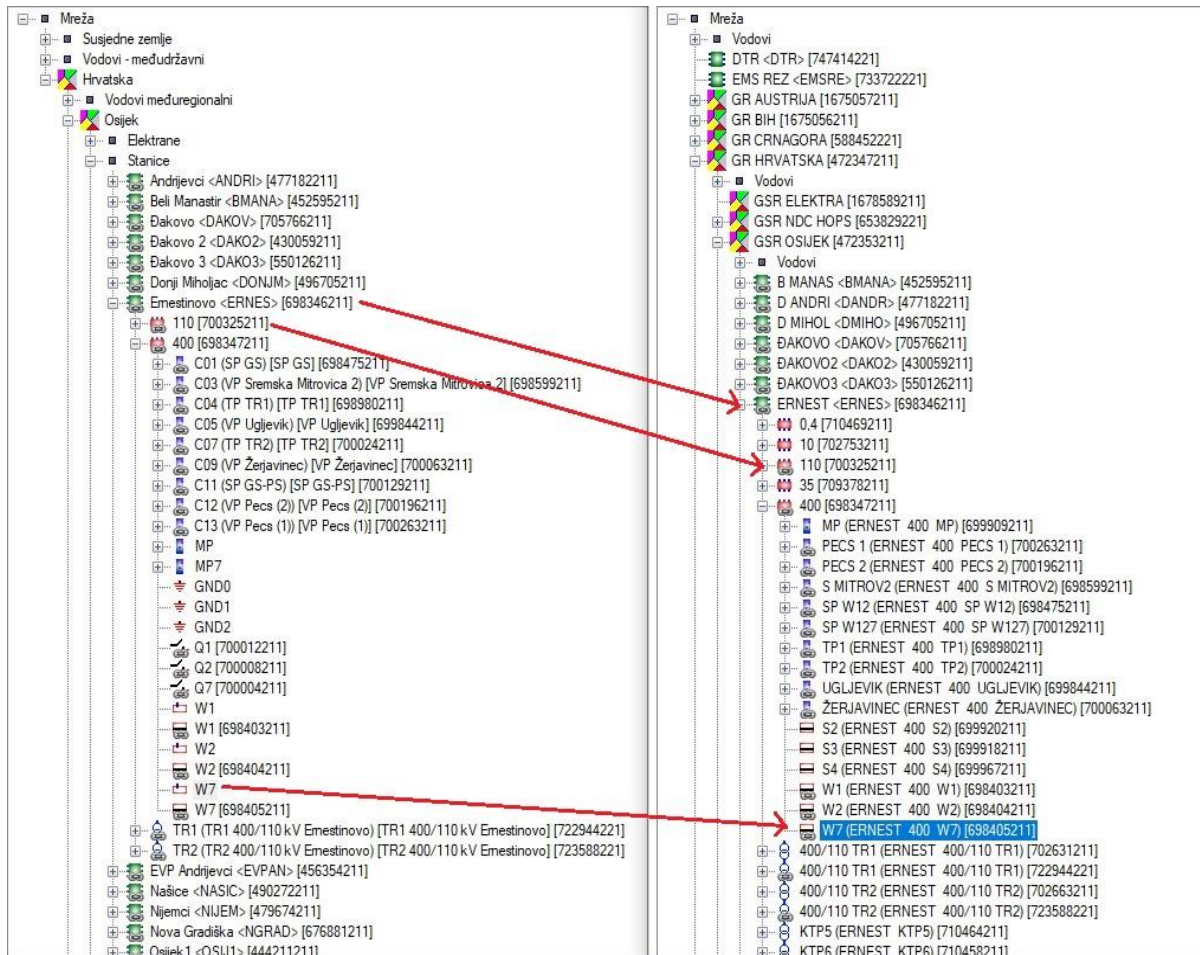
Mreža
Susjedne zemlje
Vodovi - međudržavni
Hrvatska
Vodovi međuregionalni
Osijek
Elektrane
Stanice
Andrijevci <ANDRI> [477182211]
Beli Manastir <BMANA> [452595211]
Đakovo <DAKOV> [705766211]
Đakovo 2 <DAKO2> [430059211]
Đakovo 3 <DAKO3> [550126211]
Donji Miholjac <DONJM> [496705211]
Ernestinovo <ERNES> [698346211]
110 [700325211]
400 [698347211]
C01 (SP GS) [SP GS] [698475211]
C03 (VP Sremska Mitrovica 2) [VP Sremska Mitrovica 2] [698599211]
C04 (TP TR1) [TP TR1] [698980211]
C05 (VP Ugljevik) [VP Ugljevik] [699844211]
C07 (TP TR2) [TP TR2] [700024211]
C09 (VP Žerjavinec) [VP Žerjavinec] [700063211]
C11 (SP GS-PS) [SP GS-PS] [700129211]
C12 (VP Pecs (2)) [VP Pecs (2)] [700196211]
C13 (VP Pecs (1)) [VP Pecs (1)] [700263211]
MP
MP7
GND0
GND1
GND2
Q1 [700012211]
Q2 [700008211]
Q7 [700004211]
W1
W1 [698403211]
W2
W2 [698404211]
W7
W7 [698405211]
TR1 (TR1 400/110 kV Ernestinovo) [TR1 400/110 kV Ernestinovo] [722944221]
TR2 (TR2 400/110 kV Ernestinovo) [TR2 400/110 kV Ernestinovo] [723588221]
EVP Andrijevci <EVPAN> [456354211]
Našice <NASIC> [490272211]
Nijemci <NIJEM> [479674211]
Nova Gradiška <NGRAD> [676881211]
Osijek 1 <OSIJ1> [444211211]

Mreža
Vodovi
DTR <DTR> [747414221]
EMS REZ <EMSRE> [733722221]
GR AUSTRIJA [1675057211]
GR BIH [1675056211]
GR CRNAGORA [588452221]
GR HRVATSKA [472347211]
Vodovi
GSR ELEKTRA [1678589211]
GSR NDC HOPS [653829221]
GSR OSIJEK [472353211]
Vodovi
B MANAS <BMANA> [452595211]
D ANDRI <DANDR> [477182211]
D MIHOL <DMIHO> [496705211]
ĐAKOVO <DAKOV> [705766211]
ĐAKOVO2 <DAKO2> [430059211]
ĐAKOVO3 <DAKO3> [550126211]
ERNEST <ERNES> [698346211]
0,4 [710469211]
10 [702753211]
110 [700325211]
35 [709378211]
400 [698347211]
MP (ERNEST 400 MP) [699909211]
PECS 1 (ERNEST 400 PECS 1) [700263211]
PECS 2 (ERNEST 400 PECS 2) [700196211]
S MITROV2 (ERNEST 400 S MITROV2) [698599211]
SP W12 (ERNEST 400 SP W12) [698475211]
SP W127 (ERNEST 400 SP W127) [700129211]
TP1 (ERNEST 400 TP1) [698980211]
TP2 (ERNEST 400 TP2) [700024211]
UGLJEVIK (ERNEST 400 UGLJEVIK) [699844211]
ŽERJAVINEC (ERNEST 400 ŽERJAVINEC) [700063211]
S2 (ERNEST 400 S2) [699920211]
S3 (ERNEST 400 S3) [699918211]
S4 (ERNEST 400 S4) [699967211]
W1 (ERNEST 400 W1) [698403211]
W2 (ERNEST 400 W2) [698404211]
W7 (ERNEST 400 W7) [698405211]
400/110 TR1 (ERNEST 400/110 TR1) [702631211]
400/110 TR1 (ERNEST 400/110 TR1) [722944221]
400/110 TR2 (ERNEST 400/110 TR2) [702663211]
400/110 TR2 (ERNEST 400/110 TR2) [723588221]
KTP5 (ERNEST KTP5) [710464211]
KTP6 (ERNEST KTP6) [710458211]